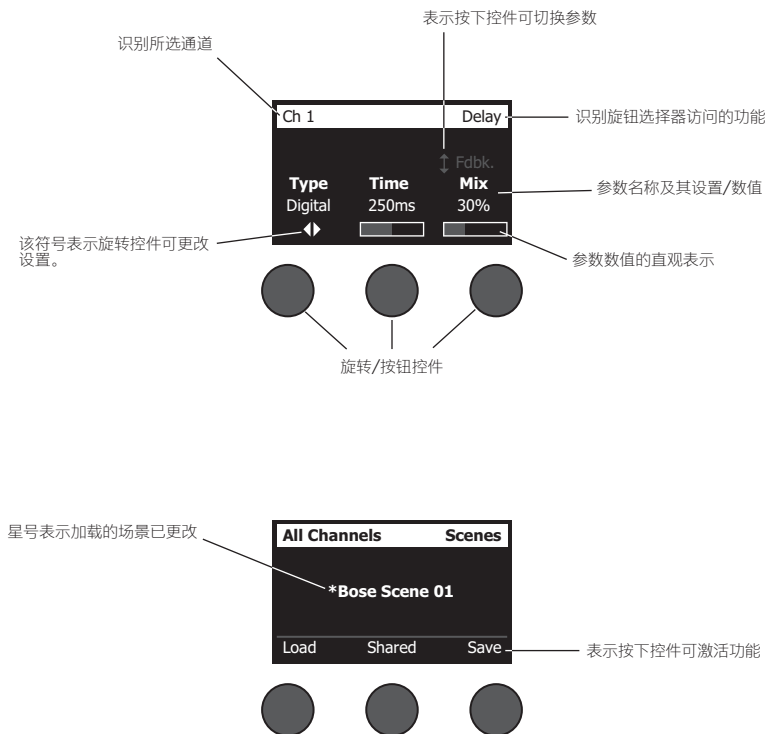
表示按下控件可切换参数

识别所选通道

Ch 1

Delay

识别旋钮选择器访问的功能

Fdbk.

Type
Digital

Time
250ms

Mix
30%

参数名称及其设置/数值

该符号表示旋转控件可更改设置。

参数数值的直观表示

旋转/按钮控件

星号表示加载的场景已更改

All Channels

Scenes

*Bose Scene 01

Load

Shared

Save

表示按下控件可激活功能